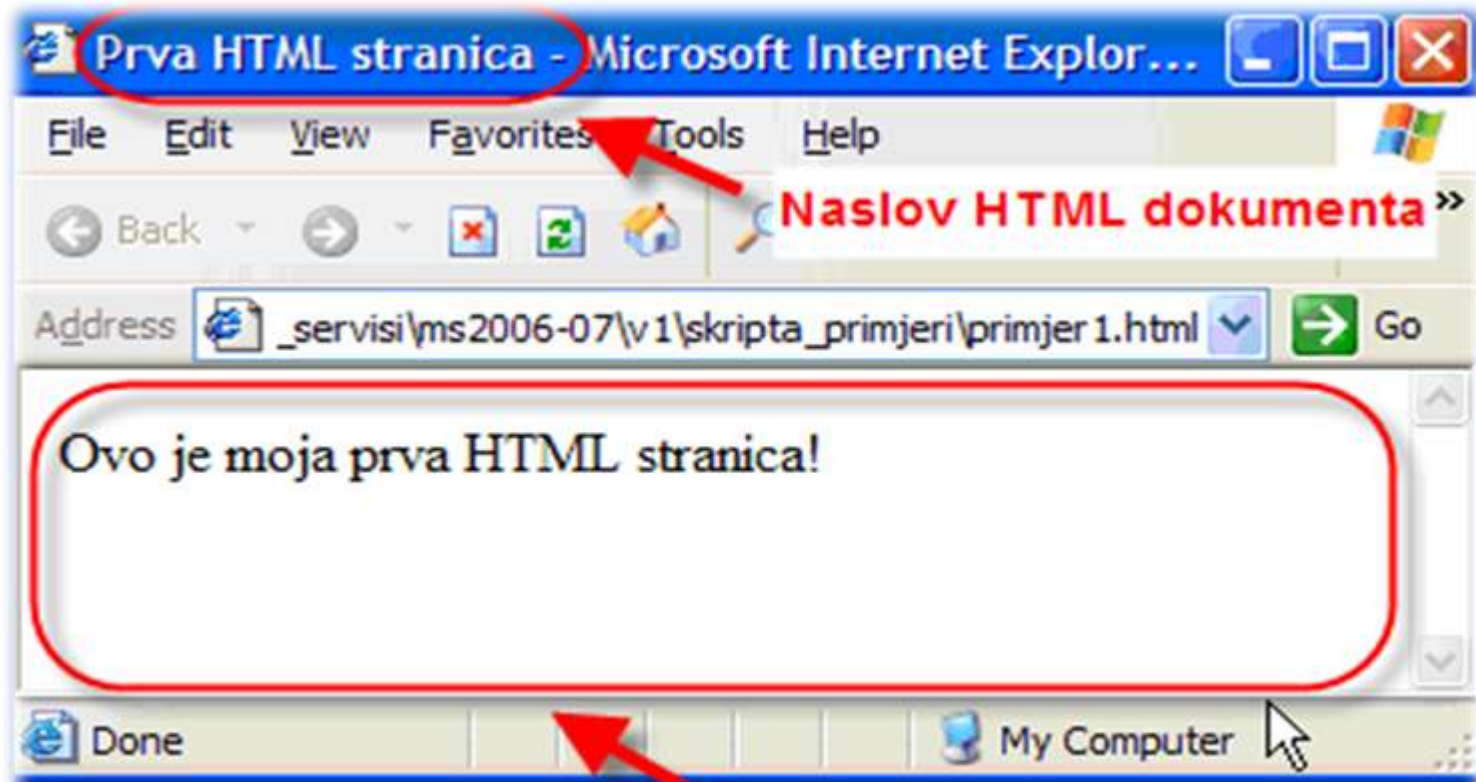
Prva HTML stranica - Microsoft Internet Explor...

File Edit View Favorites Tools Help

Back

Naslov HTML dokumenta »

Address _servisi\ms2006-07\v1\skripta_primjeri\primjer1.html Go

Ovo je moja prva HTML stranica!

Done My Computer